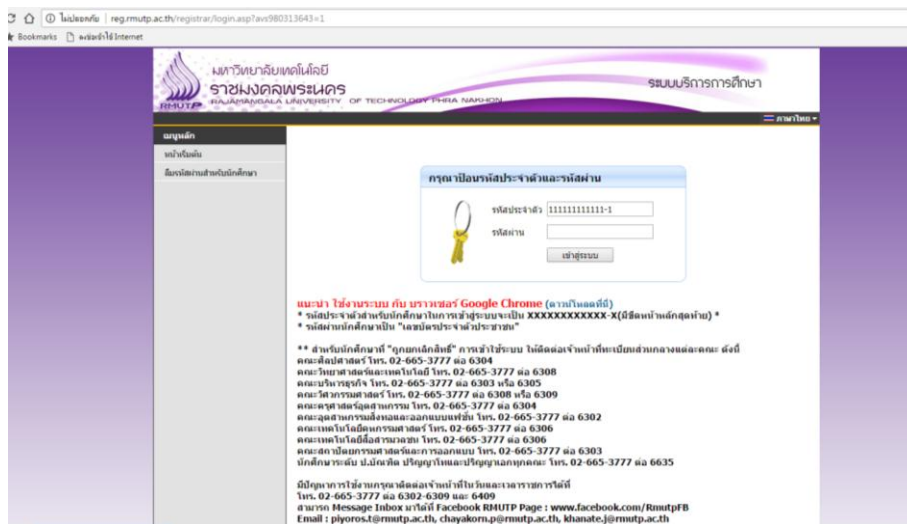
ไม่ปลอดภัย | reg.rmutp.ac.th/registrar/login.asp?avs980313643=1

Bookmarks | ผลิตภัณฑ์ใน Internet

มหาวิทยาลัยเทคโนโลยี ราชมงคลพระนคร RAJAMANGALA UNIVERSITY OF TECHNOLOGY PHRA NAKHON

RMUTP

ระบบบริการการศึกษา

ภาษาไทย

เมนูหลัก

หน้าเริ่มต้น

ลืมรหัสผ่านสำหรับนักศึกษา

กรุณาป้อนรหัสประจำตัวและรหัสผ่าน

รหัสประจำตัว 111111111111-1

รหัสผ่าน

เข้าสู่ระบบ

แนะนำ ใช้งานระบบ กับ บราวเซอร์ Google Chrome (ดาวน์โหลดที่นี่)

* รหัสประจำตัวสำหรับนักศึกษาในการเข้าสู่ระบบจะเป็น XXXXXXXXXXXX-X(มีขีดหน้าหลักสุดท้าย) *

* รหัสผ่านนักศึกษาเป็น "เลขบัตรประจำตัวประชาชน"

** สำหรับนักศึกษาที่ "ถูกยกเลิกสิทธิ์" การเข้าใช้ระบบ ให้ติดต่อเจ้าหน้าที่ทะเบียนส่วนกลางและคณะ ดังนี้

คณะศิลปศาสตร์ โทร. 02-665-3777 ต่อ 6304

คณะวิทยาศาสตร์และเทคโนโลยี โทร. 02-665-3777 ต่อ 6308

คณะบริหารธุรกิจ โทร. 02-665-3777 ต่อ 6303 หรือ 6305

คณะวิศวกรรมศาสตร์ โทร. 02-665-3777 ต่อ 6308 หรือ 6309

คณะครุศาสตร์อุตสาหกรรม โทร. 02-665-3777 ต่อ 6304

คณะอุตสาหกรรมสิ่งทอและออกแบบแฟชั่น โทร. 02-665-3777 ต่อ 6302

คณะเทคโนโลยีคหกรรมศาสตร์ โทร. 02-665-3777 ต่อ 6306

คณะเทคโนโลยีสื่อสารมวลชน โทร. 02-665-3777 ต่อ 6306

คณะสถาปัตยกรรมศาสตร์และการออกแบบ โทร. 02-665-3777 ต่อ 6303

นักศึกษาระดับ ป.บัณฑิต ปริญญาโทและปริญญาเอกทุกคณะ โทร. 02-665-3777 ต่อ 6635

มีปัญหาการใช้งานกรุณาติดต่อเจ้าหน้าที่ในวันและเวลาราชการได้ที่

โทร. 02-665-3777 ต่อ 6302-6309 และ 6409

สามารถ Message Inbox มาได้ที่ Facebook RMUTP Page : www.facebook.com/RmutpFB

Email : piyoros.t@rmutp.ac.th, chayakorn.p@rmutp.ac.th, khanate.j@rmutp.ac.th